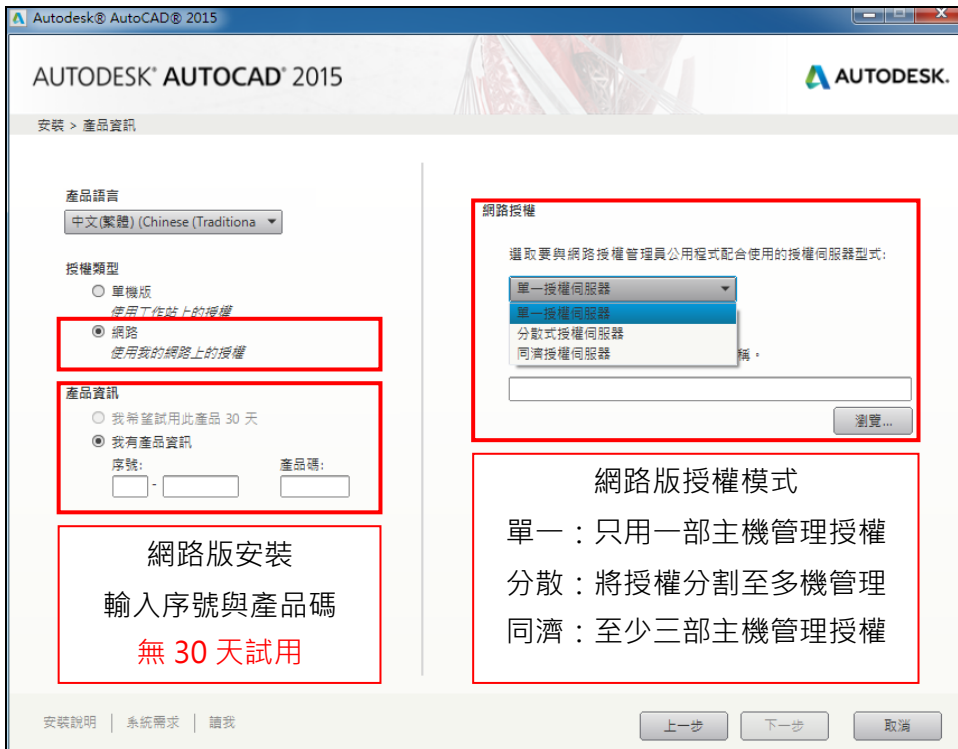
Autodesk® AutoCAD® 2015

AUTODESK® AUTOCAD® 2015

AUTODESK.

安裝 > 產品資訊

產品語言

中文(繁體) (Chinese (Traditiona

授權類型

單機版

使用工作站上的授權

網路

使用我的網路上的授權

產品資訊

我希望試用此產品 30 天

我有產品資訊

序號:

產品碼:

-

網路版安裝

輸入序號與產品碼

無 30 天試用

網路授權

選取要與網路授權管理員公用程式配合使用的授權伺服器型式:

單一授權伺服器

單一授權伺服器

分散式授權伺服器

同濟授權伺服器

稱。

瀏覽...

網路版授權模式

單一：只用一部主機管理授權

分散：將授權分割至多機管理

同濟：至少三部主機管理授權

安裝說明 | 系統需求 | 讀我

上一步

下一步

取消